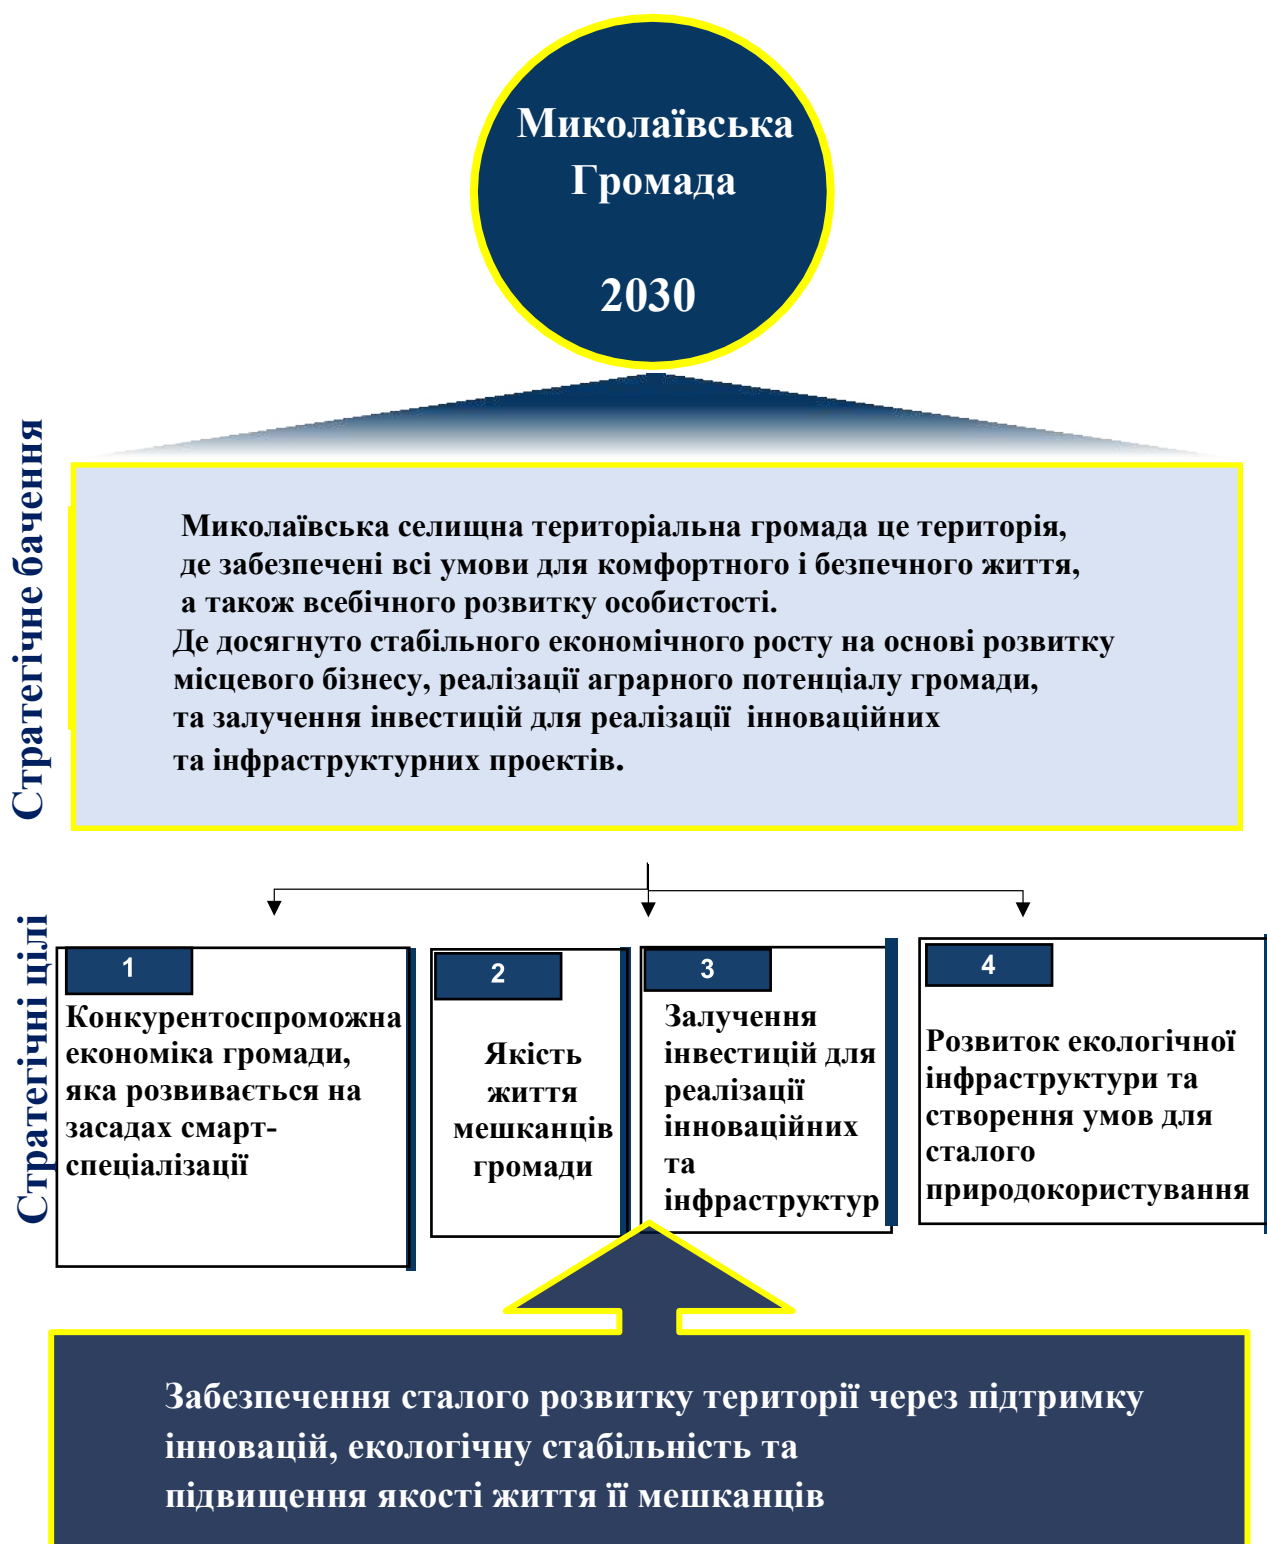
Миколаївська Громада

2030

Стратегічне бачення

Миколаївська селищна територіальна громада це територія, де забезпечені всі умови для комфортного і безпечного життя, а також всебічного розвитку особистості.
Де досягнуто стабільного економічного росту на основі розвитку місцевого бізнесу, реалізації аграрного потенціалу громади, та залучення інвестицій для реалізації інноваційних та інфраструктурних проектів.

Стратегічні цілі

1
Конкурентоспроможна економіка громади, яка розвивається на засадах смарт-спеціалізації

2
Якість життя мешканців громади

3
Залучення інвестицій для реалізації інноваційних та інфраструктур

4
Розвиток екологічної інфраструктури та створення умов для сталого природокористування

Забезпечення сталого розвитку території через підтримку інновацій, екологічну стабільність та підвищення якості життя її мешканців